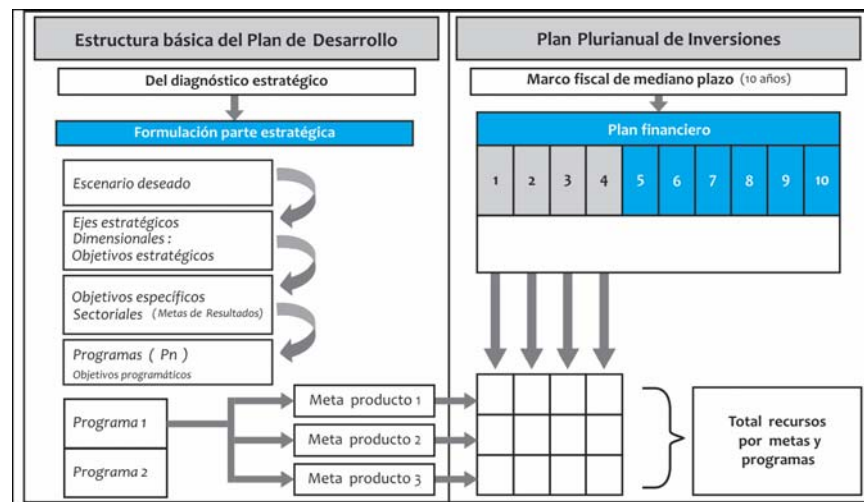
Estructura básica del Plan de Desarrollo

Del diagnóstico estratégico

Formulación parte estratégica

Escenario deseado

Ejes estratégicos Dimensionales : Objetivos estratégicos

Objetivos específicos Sectoriales (Metas de Resultados)

Programas ( Pn )
Objetivos programáticos

Programa 1

Programa 2

Meta producto 1

Meta producto 2

Meta producto 3

Plan Plurianual de Inversiones

Marco fiscal de mediano plazo (10 años)

Plan financiero

| 1 | 2 | 3 | 4 | 5 | 6 | 7 | 8 | 9 | 10 |
|---|---|---|---|---|---|---|---|---|---|

Total recursos por metas y programas